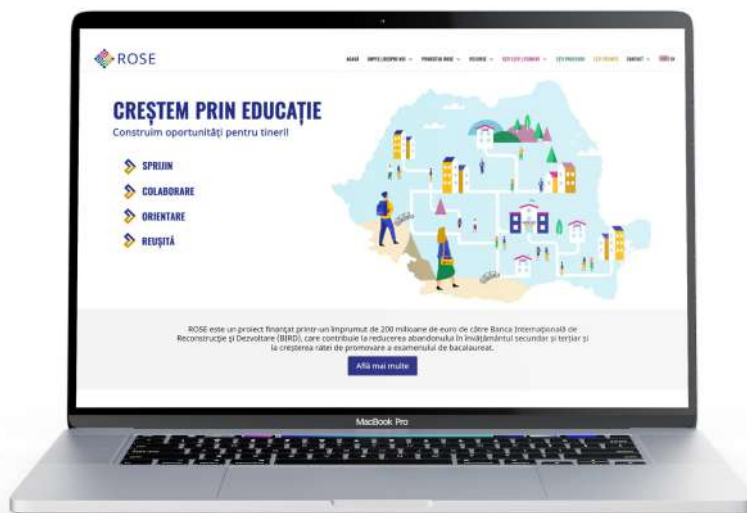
ROSE

ACASĂ DESPRE NOI PROIECTUL ROSE RESURSE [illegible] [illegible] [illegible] CONTACT EN

CREȘTEM PRIN EDUCAȚIE
Construim oportunități pentru tineri!

SPRIJIN
COLABORARE
ORIENTARE
REUȘITĂ

ROSE este un proiect finanțat printr-un împrumut de 200 milioane de euro de către Banca Internațională de Reconstrucție și Dezvoltare (BIRD), care contribuie la reducerea abandonului în învățământul secundar și terțiar și la creșterea ratei de promovare a examenului de bacalaureat.

Află mai multe

MacBook Pro